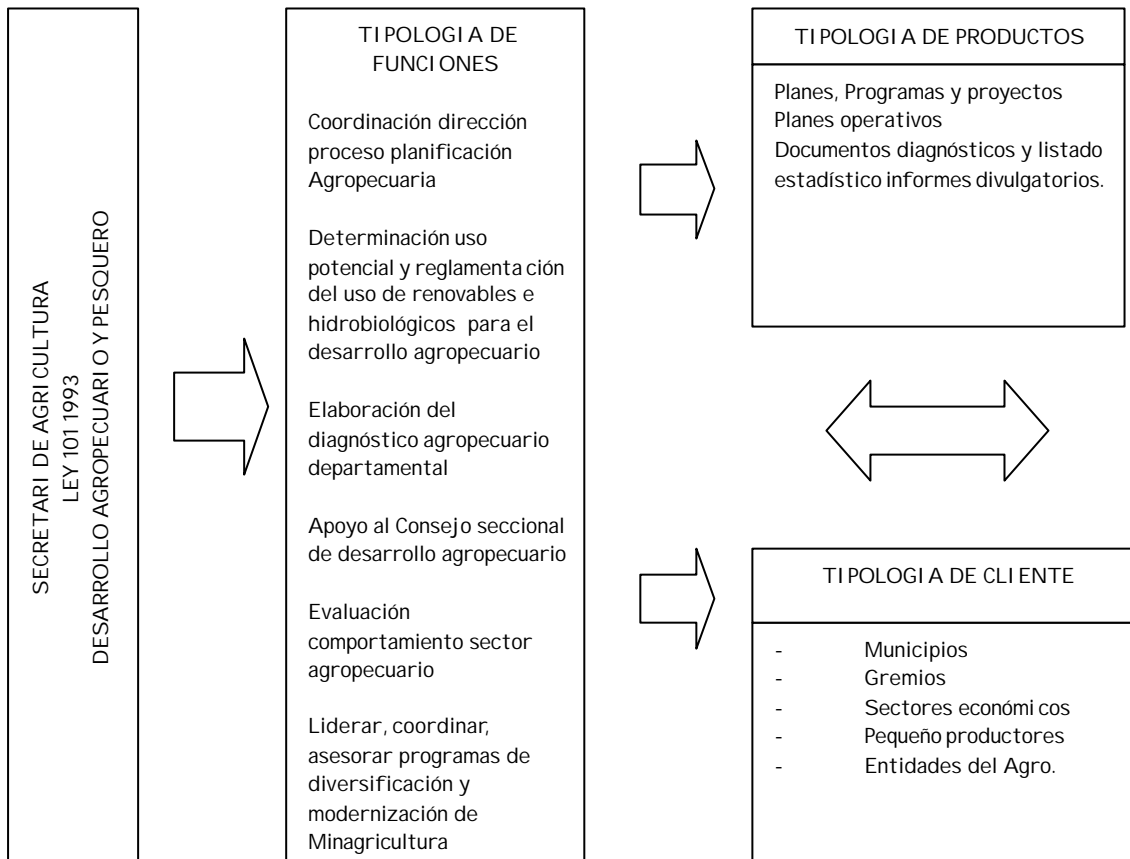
SECRETARI DE AGRICULTURA
LEY 101 1993
DESARROLLO AGROPECUARIO Y PESQUERO

TIPOLOGIA DE FUNCIONES

Coordinación dirección proceso planificación Agropecuaria

Determinación uso potencial y reglamentación del uso de renovables e hidrobiológicos para el desarrollo agropecuario

Elaboración del diagnóstico agropecuario departamental

Apoyo al Consejo seccional de desarrollo agropecuario

Evaluación comportamiento sector agropecuario

Liderar, coordinar, asesorar programas de diversificación y modernización de Minagricultura

TIPOLOGIA DE PRODUCTOS

Planes, Programas y proyectos
Planes operativos
Documentos diagnósticos y listado estadístico informes divulgatorios.

TIPOLOGIA DE CLIENTE

- Municipios
- Gremios
- Sectores económicos
- Pequeño productores
- Entidades del Agro.